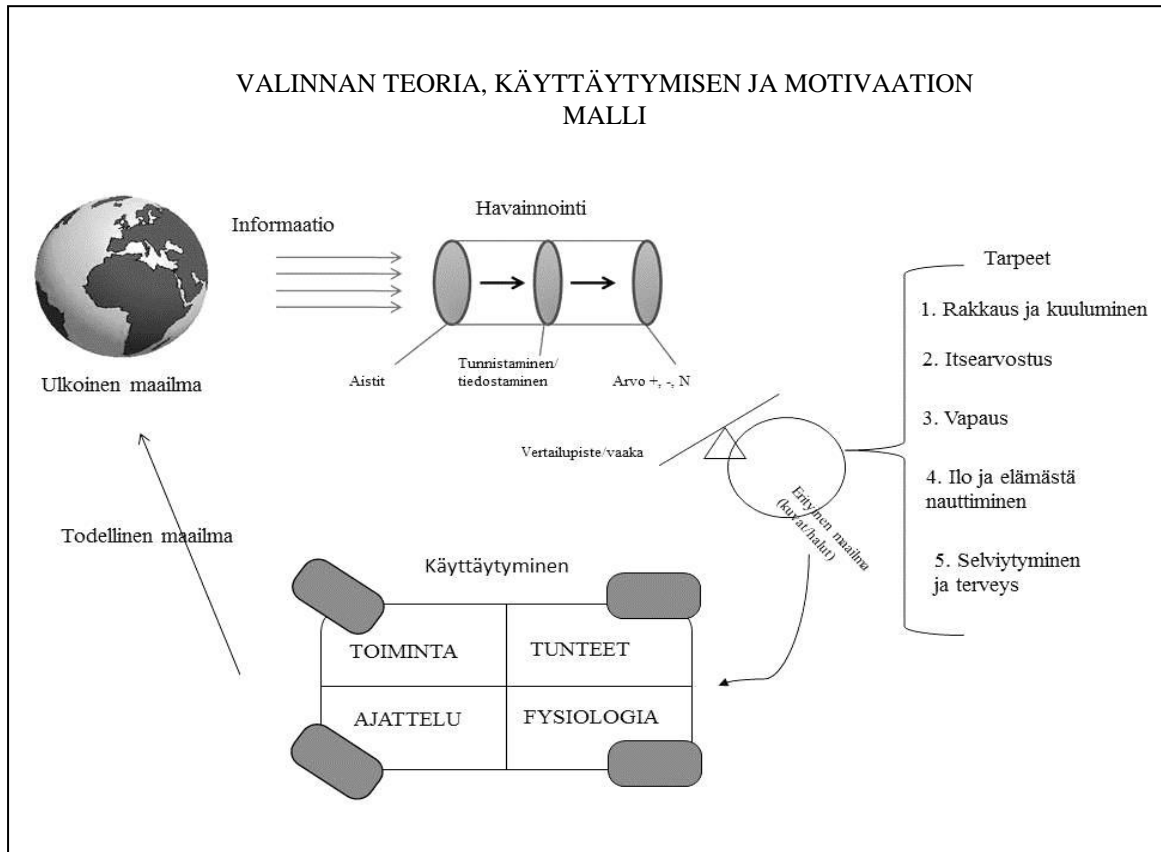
VALINNAN TEORIA, KÄYTTÄYTYMISEN JA MOTIVAATION MALLI

Informaatio

Havainnointi

Ulkoinen maailma

Aistit

Tunnistaminen/ tiedostaminen

Arvo +, -, N

Tarpeet

1. Rakkaus ja kuuluminen

2. Itsearvostus

3. Vapaus

4. Ilo ja elämästä nauttiminen

5. Selviytyminen ja terveys

Vertailupiste/vaaka

Erityinen maailma (kuvat/halut)

Todellinen maailma

Käyttäytyminen

TOIMINTA

TUNTEET

AJATTELU

FYSIOLOGIA